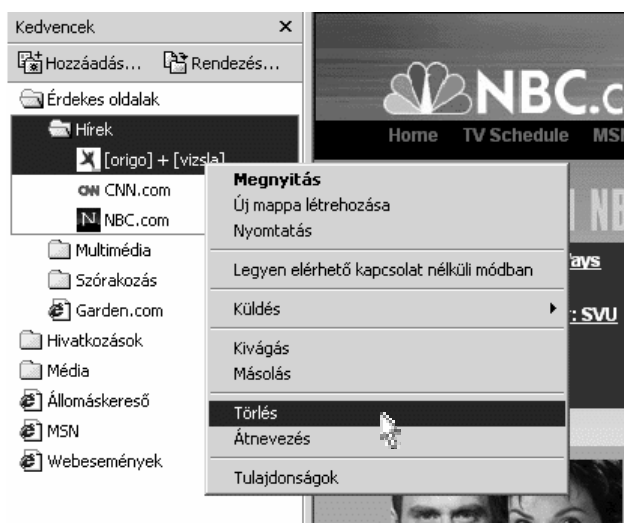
Kedvencek ×

Hozzáadás... Rendezés...

Érdekes oldalak

Hírek

[origo] + [vizsla]

CNN.com

NBC.com

Multimédia

Szórakozás

Garden.com

Hivatkozások

Média

Állomáskereső

MSN

Webesemények

Megnyitás
Új mappa létrehozása
Nyomtatás

Legyen elérhető kapcsolat nélküli módban

Küldés

Kivágás
Másolás

Törlés
Átnevezés

Tulajdonságok

NBC.c

Home TV Schedule MS

NB

ays

: SVU